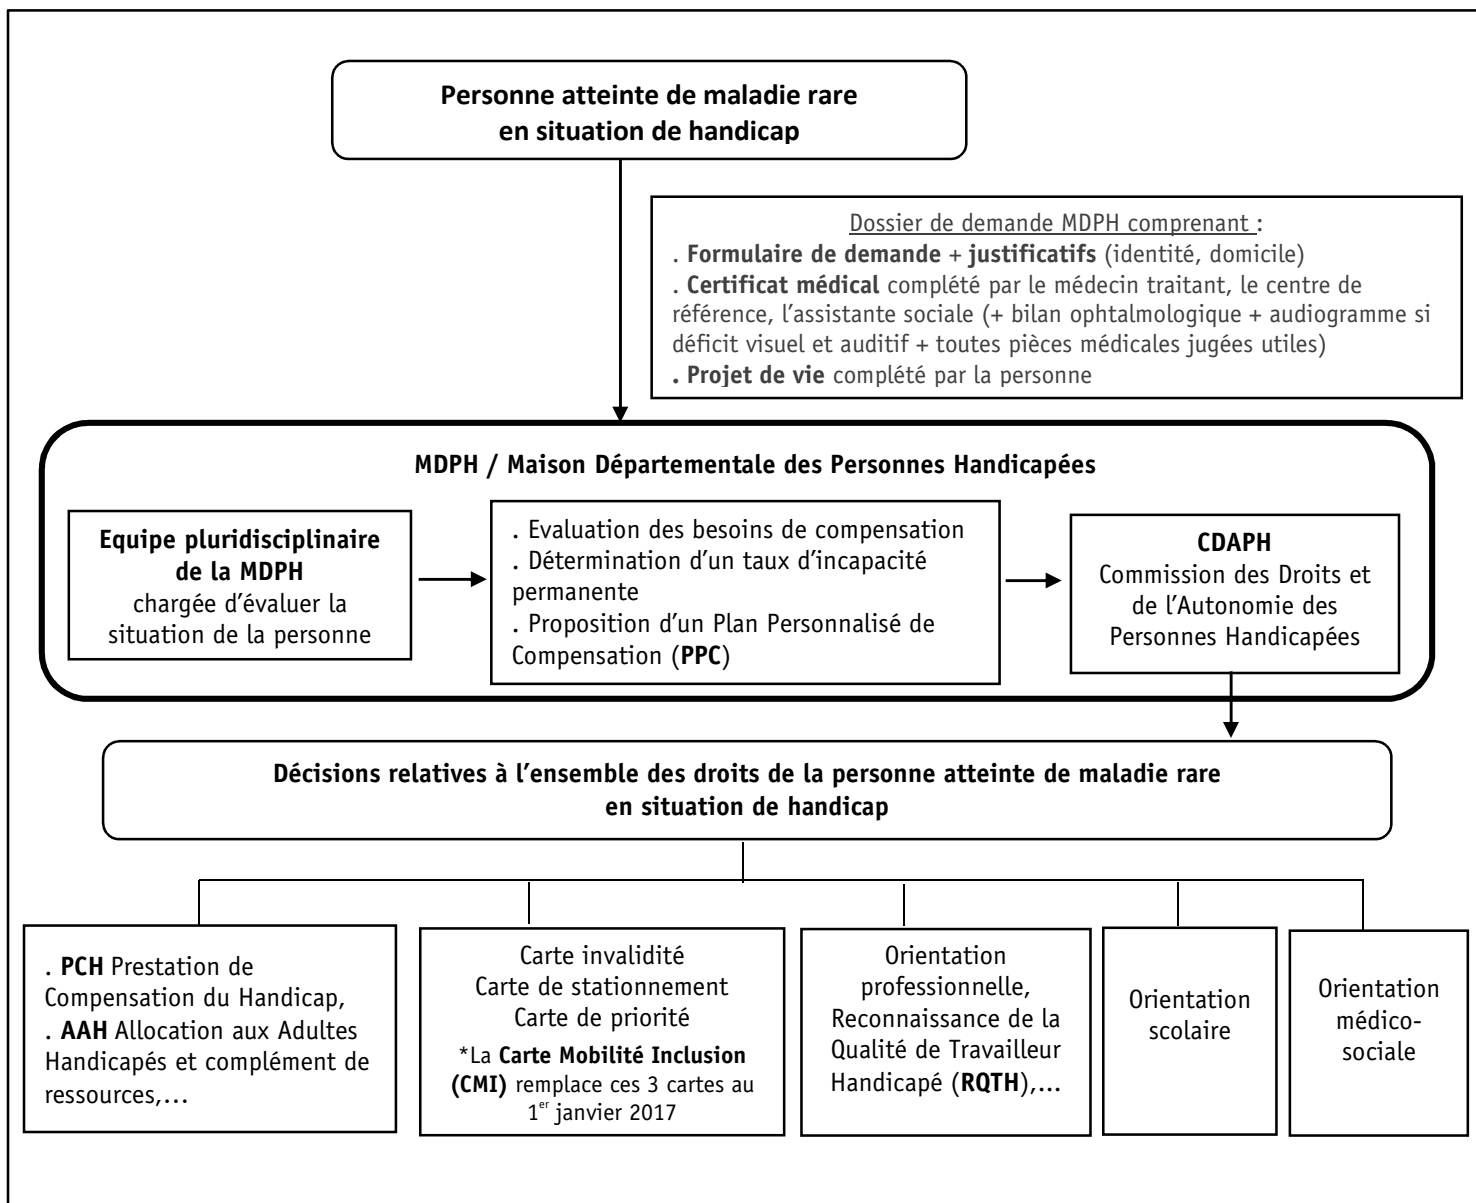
Personne atteinte de maladie rare en situation de handicap

Dossier de demande MDPH comprenant :
. Formulaire de demande + justificatifs (identité, domicile)
. Certificat médical complété par le médecin traitant, le centre de référence, l'assistante sociale (+ bilan ophtalmologique + audiogramme si déficit visuel et auditif + toutes pièces médicales jugées utiles)
. Projet de vie complété par la personne

MDPH / Maison Départementale des Personnes Handicapées

Equipe pluridisciplinaire de la MDPH chargée d'évaluer la situation de la personne

. Evaluation des besoins de compensation
. Détermination d'un taux d'incapacité permanente
. Proposition d'un Plan Personnalisé de Compensation (PPC)

CDAPH
Commission des Droits et de l'Autonomie des Personnes Handicapées

Décisions relatives à l'ensemble des droits de la personne atteinte de maladie rare en situation de handicap

. PCH Prestation de Compensation du Handicap,
. AAH Allocation aux Adultes Handicapés et complément de ressources,…

Carte invalidité
Carte de stationnement
Carte de priorité
*La Carte Mobilité Inclusion (CMI) remplace ces 3 cartes au $1^{er}$ janvier 2017

Orientation professionnelle, Reconnaissance de la Qualité de Travailleur Handicapé (RQTH),…

Orientation scolaire

Orientation médico-sociale